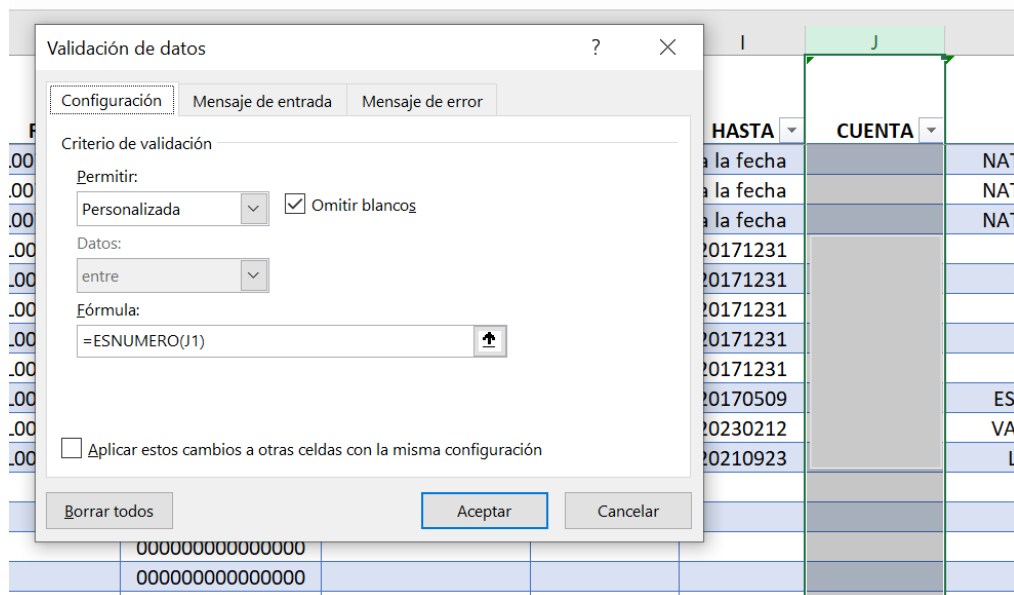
Validación de datos ? ×

Configuración | Mensaje de entrada | Mensaje de error

Criterio de validación

Permitir:
Personalizada
☑ Omitir blancos

Datos:
entre

Fórmula:
=ESNUMERO(J1)

☐ Aplicar estos cambios a otras celdas con la misma configuración

Borrar todos | Aceptar | Cancelar

I | J

| F | HASTA | CUENTA | |
|---|---|---|---|
| .00 | a la fecha | | NAT |
| .00 | a la fecha | | NAT |
| .00 | a la fecha | | NAT |
| .00 | 20171231 | | |
| .00 | 20171231 | | |
| .00 | 20171231 | | |
| .00 | 20171231 | | |
| .00 | 20171231 | | |
| .00 | 20170509 | | ES |
| .00 | 20230212 | | VA |
| .00 | 20210923 | | L |

000000000000000
000000000000000